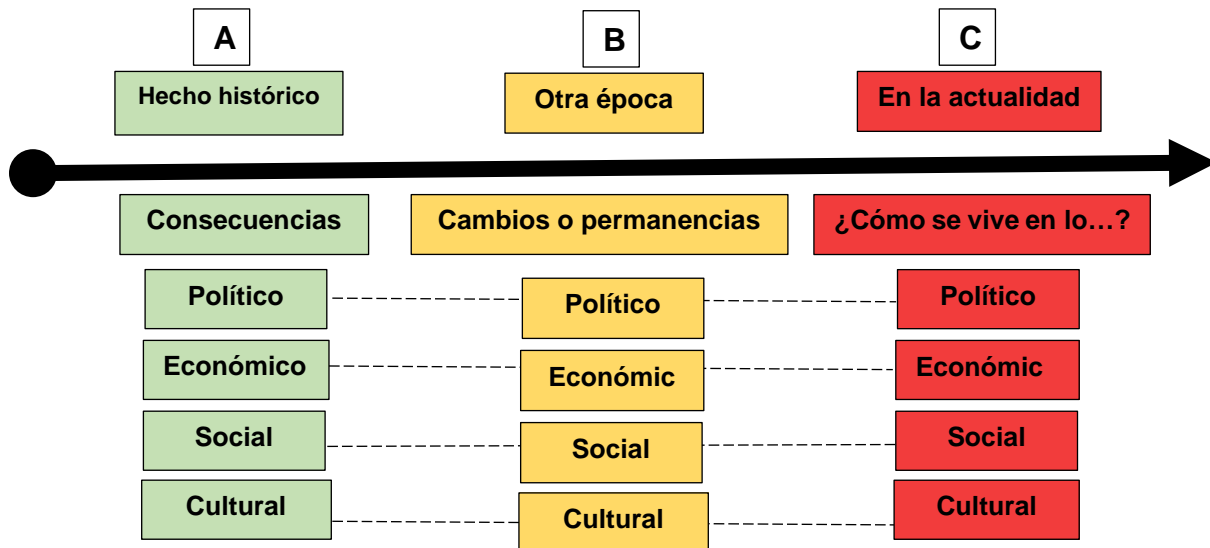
A

Hecho histórico

B

Otra época

C

En la actualidad

Consecuencias

Cambios o permanencias

¿Cómo se vive en lo…?

Político

Político

Político

Económico

Económic

Económic

Social

Social

Social

Cultural

Cultural

Cultural